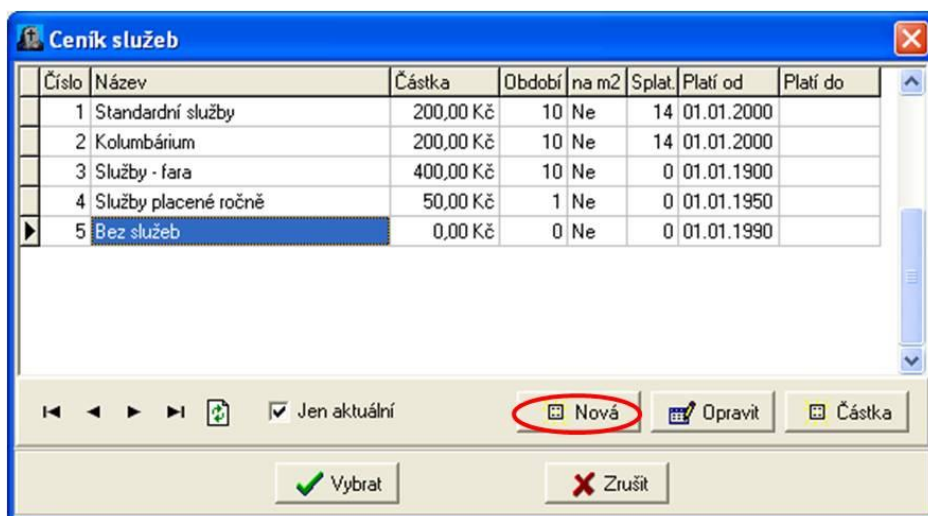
Ceník služeb

| Číslo | Název | Částka | Období | na m2 | Splat. | Platí od | Platí do |
|---|---|---|---|---|---|---|---|
| 1 | Standardní služby | 200,00 Kč | 10 | Ne | 14 | 01.01.2000 | |
| 2 | Kolumbárium | 200,00 Kč | 10 | Ne | 14 | 01.01.2000 | |
| 3 | Služby - fara | 400,00 Kč | 10 | Ne | 0 | 01.01.1900 | |
| 4 | Služby placené ročně | 50,00 Kč | 1 | Ne | 0 | 01.01.1950 | |
| 5 | Bez služeb | 0,00 Kč | 0 | Ne | 0 | 01.01.1990 | |

Jen aktuální

Nová

Opravit

Částka

Vybrat

Zrušit